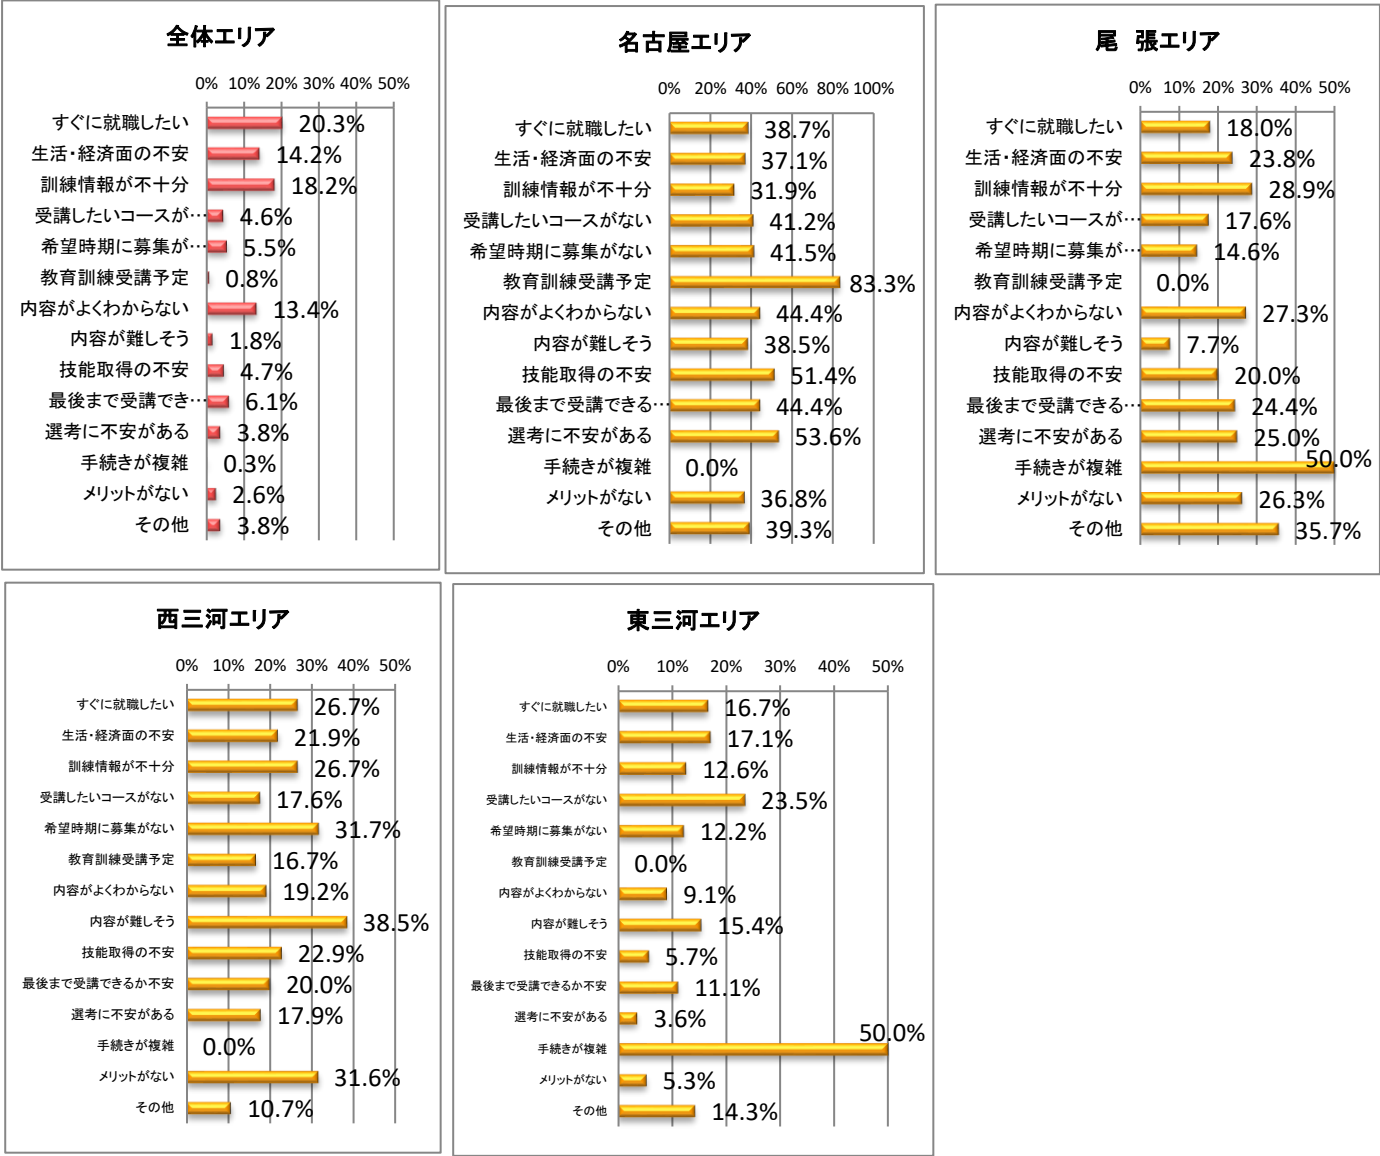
全体エリア

0% 10% 20% 30% 40% 50%

すぐに就職したい 20.3%
生活・経済面の不安 14.2%
訓練情報が不十分 18.2%
受講したいコースが… 4.6%
希望時期に募集が… 5.5%
教育訓練受講予定 0.8%
内容がよくわからない 13.4%
内容が難しそう 1.8%
技能取得の不安 4.7%
最後まで受講でき… 6.1%
選考に不安がある 3.8%
手続きが複雑 0.3%
メリットがない 2.6%
その他 3.8%

名古屋エリア

0% 20% 40% 60% 80% 100%

すぐに就職したい 38.7%
生活・経済面の不安 37.1%
訓練情報が不十分 31.9%
受講したいコースがない 41.2%
希望時期に募集がない 41.5%
教育訓練受講予定 83.3%
内容がよくわからない 44.4%
内容が難しそう 38.5%
技能取得の不安 51.4%
最後まで受講できる… 44.4%
選考に不安がある 53.6%
手続きが複雑 0.0%
メリットがない 36.8%
その他 39.3%

尾 張エリア

0% 10% 20% 30% 40% 50%

すぐに就職したい 18.0%
生活・経済面の不安 23.8%
訓練情報が不十分 28.9%
受講したいコースが… 17.6%
希望時期に募集が… 14.6%
教育訓練受講予定 0.0%
内容がよくわからない 27.3%
内容が難しそう 7.7%
技能取得の不安 20.0%
最後まで受講できる… 24.4%
選考に不安がある 25.0%
手続きが複雑 50.0%
メリットがない 26.3%
その他 35.7%

西三河エリア

0% 10% 20% 30% 40% 50%

すぐに就職したい 26.7%
生活・経済面の不安 21.9%
訓練情報が不十分 26.7%
受講したいコースがない 17.6%
希望時期に募集がない 31.7%
教育訓練受講予定 16.7%
内容がよくわからない 19.2%
内容が難しそう 38.5%
技能取得の不安 22.9%
最後まで受講できるか不安 20.0%
選考に不安がある 17.9%
手続きが複雑 0.0%
メリットがない 31.6%
その他 10.7%

東三河エリア

0% 10% 20% 30% 40% 50%

すぐに就職したい 16.7%
生活・経済面の不安 17.1%
訓練情報が不十分 12.6%
受講したいコースがない 23.5%
希望時期に募集がない 12.2%
教育訓練受講予定 0.0%
内容がよくわからない 9.1%
内容が難しそう 15.4%
技能取得の不安 5.7%
最後まで受講できるか不安 11.1%
選考に不安がある 3.6%
手続きが複雑 50.0%
メリットがない 5.3%
その他 14.3%